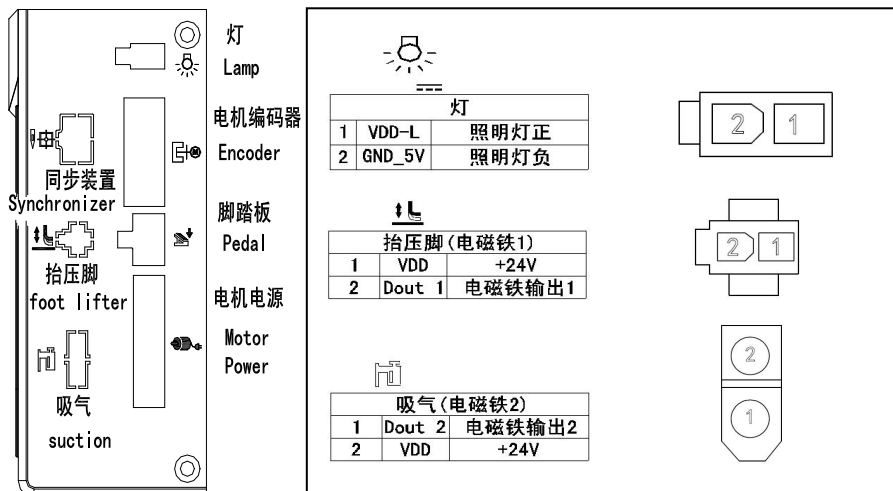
灯
Lamp

电机编码器
Encoder

同步装置
Synchronizer

脚踏板
Pedal

抬压脚
foot lifter

电机电源
Motor Power

吸气
suction

| 灯 | | |
|---|---|---|
| 1 | VDD-L | 照明灯正 |
| 2 | GND_5V | 照明灯负 |

2 1

| 抬压脚(电磁铁1) | | |
|---|---|---|
| 1 | VDD | +24V |
| 2 | Dout 1 | 电磁铁输出1 |

2 1

| 吸气(电磁铁2) | | |
|---|---|---|
| 1 | Dout 2 | 电磁铁输出2 |
| 2 | VDD | +24V |

2
1